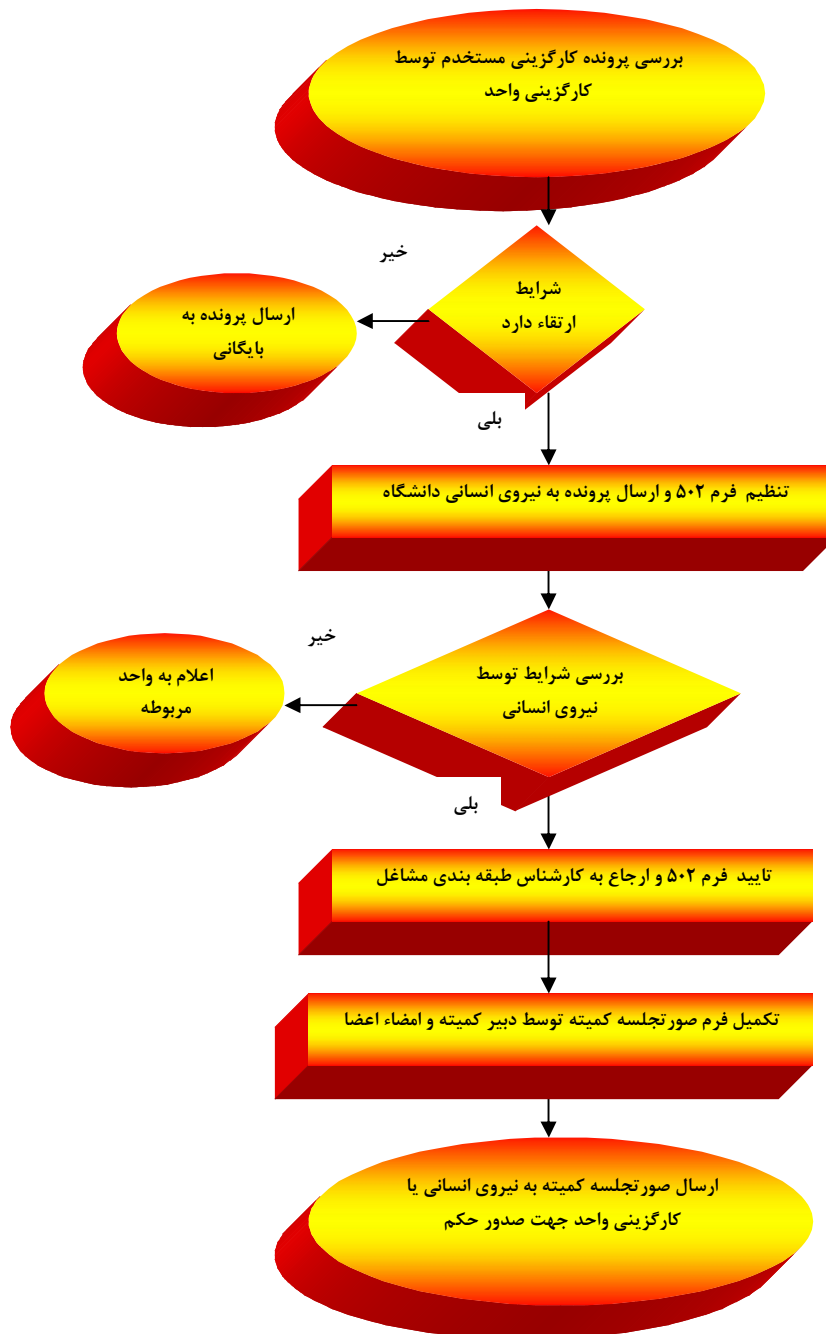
بررسی پرونده کارگزینی مستخدم توسط کارگزینی واحد

خیر

شرایط ارتقاء دارد

ارسال پرونده به بایگانی

بلی

تنظیم فرم ۵۰۲ و ارسال پرونده به نیروی انسانی دانشگاه

خیر

بررسی شرایط توسط نیروی انسانی

اعلام به واحد مربوطه

بلی

تایید فرم ۵۰۲ و ارجاع به کارشناس طبقه بندی مشاغل

تکمیل فرم صورتجلسه کمیته توسط دبیر کمیته و امضاء اعضا

ارسال صورتجلسه کمیته به نیروی انسانی یا کارگزینی واحد جهت صدور حکم